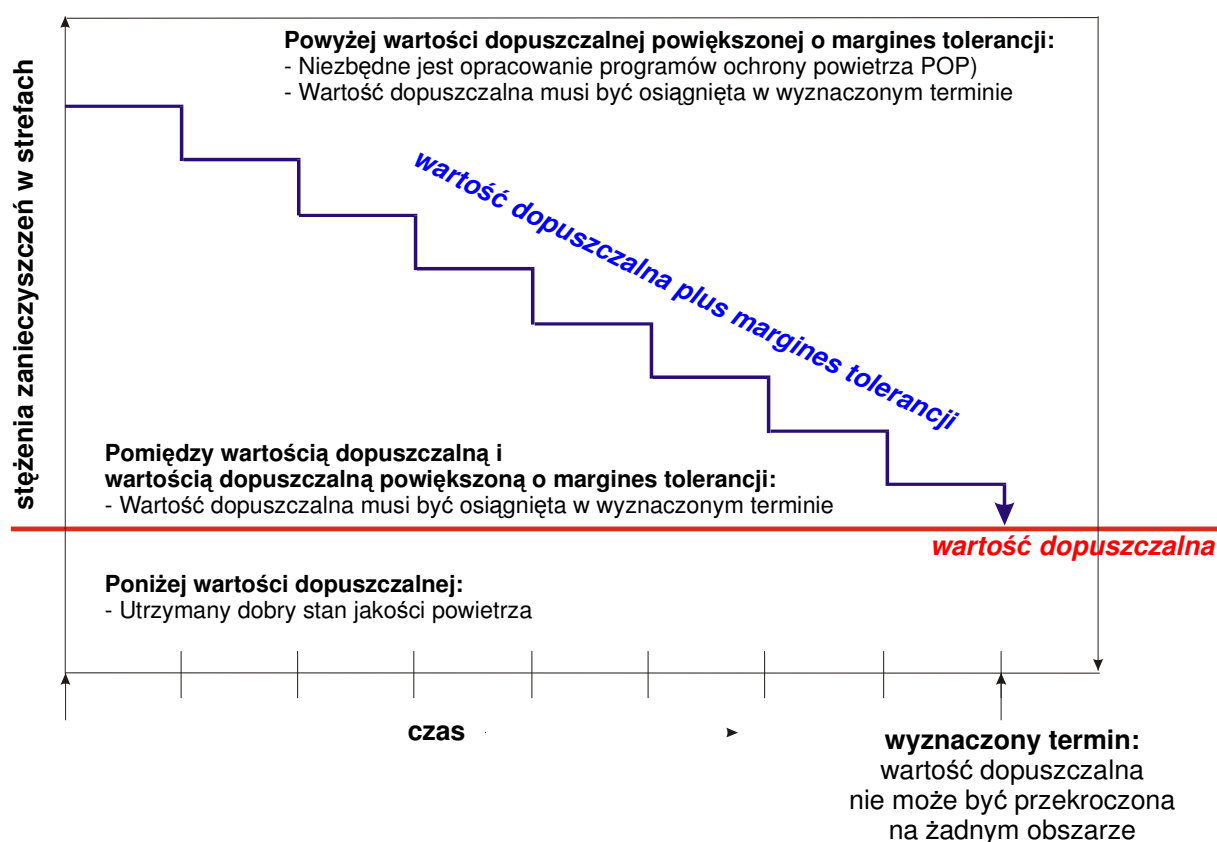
stężenia zanieczyszczeń w strefach

**Powyżej wartości dopuszczalnej powiększonej o margines tolerancji:**
- Niezbędne jest opracowanie programów ochrony powietrza POP)
- Wartość dopuszczalna musi być osiągnięta w wyznaczonym terminie

wartość dopuszczalna plus margines tolerancji

**Pomiędzy wartością dopuszczalną i wartością dopuszczalną powiększoną o margines tolerancji:**
- Wartość dopuszczalna musi być osiągnięta w wyznaczonym terminie

wartość dopuszczalna

**Poniżej wartości dopuszczalnej:**
- Utrzymany dobry stan jakości powietrza

czas

**wyznaczony termin:**
wartość dopuszczalna nie może być przekroczona na żadnym obszarze